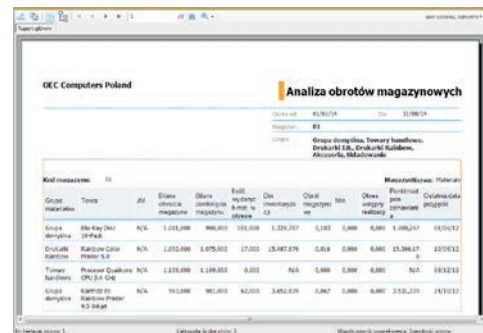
OEC Computers Poland

Analiza obrotów magazynowych

Okres od 01/01/14 Do 31/08/14

Magazyn 01

Grupa Grupa domyślna, Towary handlowe, Drukarki I.B., Drukarki Rainbow, Akcesoria, Składowanie

Kod magazynu 01

Magazyn/Nazwa: Materiały

| Grupa materiałów | Towar | JM | Ilość otwarcia magazynu | Ilość zamknięcia magazynu | Ilość wydanej & mat. w okresie | Obr. inwentaryza cji | Obrót magazyno wy | Min | Okres watgiwy realizacji | Pozostałe pon zamawiane | Ostatnia data przyjęcia |
|---|---|---|---|---|---|---|---|---|---|---|---|
| Grupa domyślna | Blu-Ray Disc 10-Pack | N/A | 1.031,000 | 900,000 | 101,000 | 1.329,707 | 0,183 | 0,000 | 0,000 | 1.308,267 | 03/01/12 |
| Drukarki Rainbow | Rainbow Color Printer 5.0 | N/A | 1.052,000 | 1.075,000 | 17,000 | 15.487,876 | 0,016 | 0,000 | 0,000 | 15.386,17 | 10/10/12 |
| Towary handlowe | Procesor Quadcore CPU 3.4 GHz | N/A | 1.135,000 | 1.109,000 | 0,000 | N/A | 0,000 | 0,000 | 0,000 | N/A | 10/10/12 |
| Grupa domyślna | Kartridż do Rainbow Printer 9.5 Inkjet | N/A | 963,000 | 901,000 | 62,000 | 3.652,839 | 0,067 | 0,000 | 0,000 | 3.531,235 | 24/10/12 |